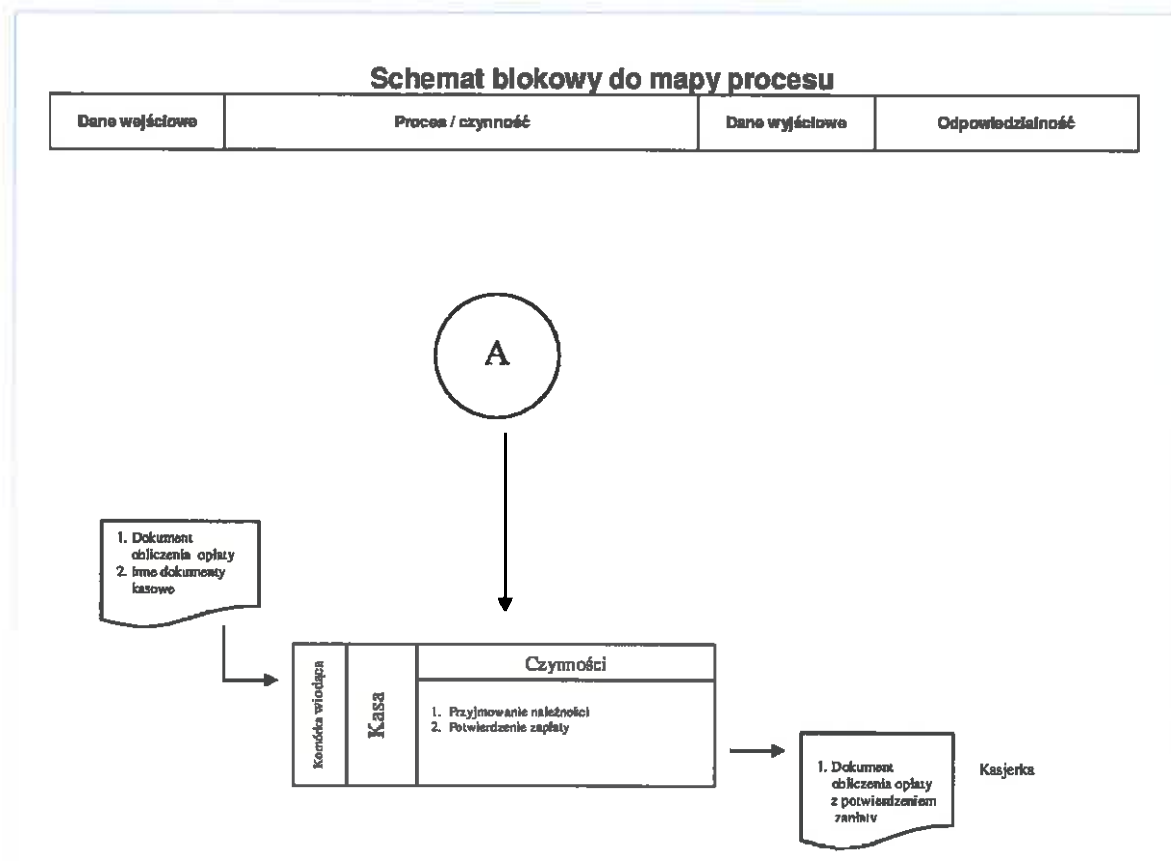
Schemat blokowy do mapy procesu

| Dane wejściowe | Proces / czynność | Dane wyjściowe | Odpowiedzialność |
|---|---|---|---|

A

1. Dokument obliczenia opłaty
2. Inne dokumenty kasowe

Komórka wiodąca

Kasa

Czynności

1. Przyjmowanie należności
2. Potwierdzenie zapłaty

1. Dokument obliczenia opłaty z potwierdzeniem zapłaty

Kasjerka